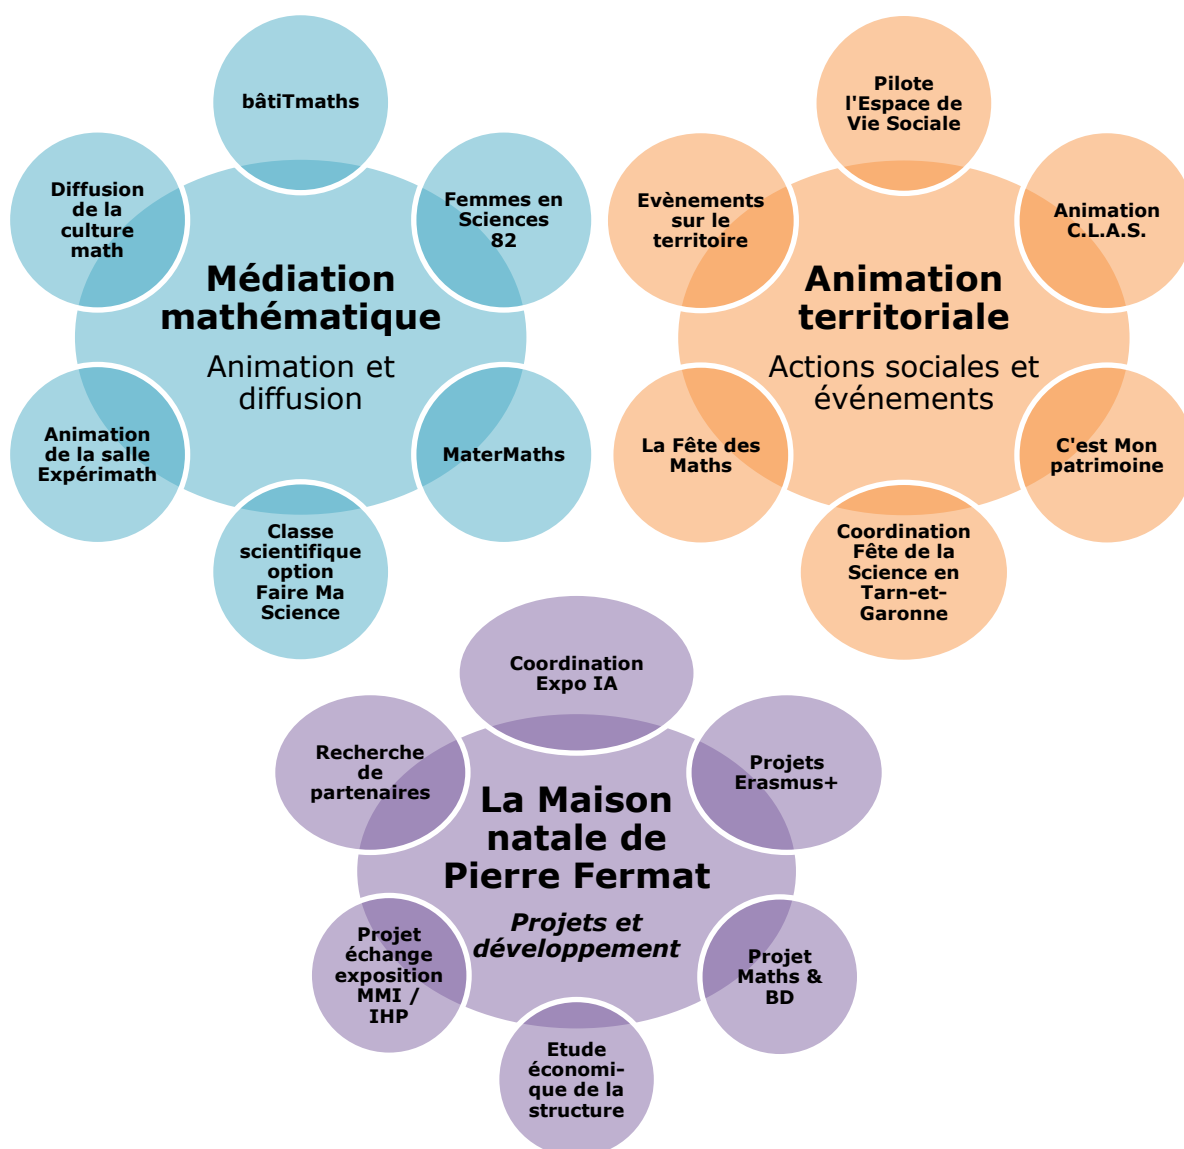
Médiation mathématique
Animation et diffusion

bâtiTmaths

Femmes en Sciences 82

MaterMaths

Classe scientifique option Faire Ma Science

Animation de la salle Expérimath

Diffusion de la culture math

Animation territoriale
Actions sociales et événements

Pilote l'Espace de Vie Sociale

Animation C.L.A.S.

C'est Mon patrimoine

Coordination Fête de la Science en Tarn-et-Garonne

La Fête des Maths

Evènements sur le territoire

La Maison natale de Pierre Fermat
Projets et développement

Coordination Expo IA

Projets Erasmus+

Projet Maths & BD

Etude économique de la structure

Projet échange exposition MMI / IHP

Recherche de partenaires